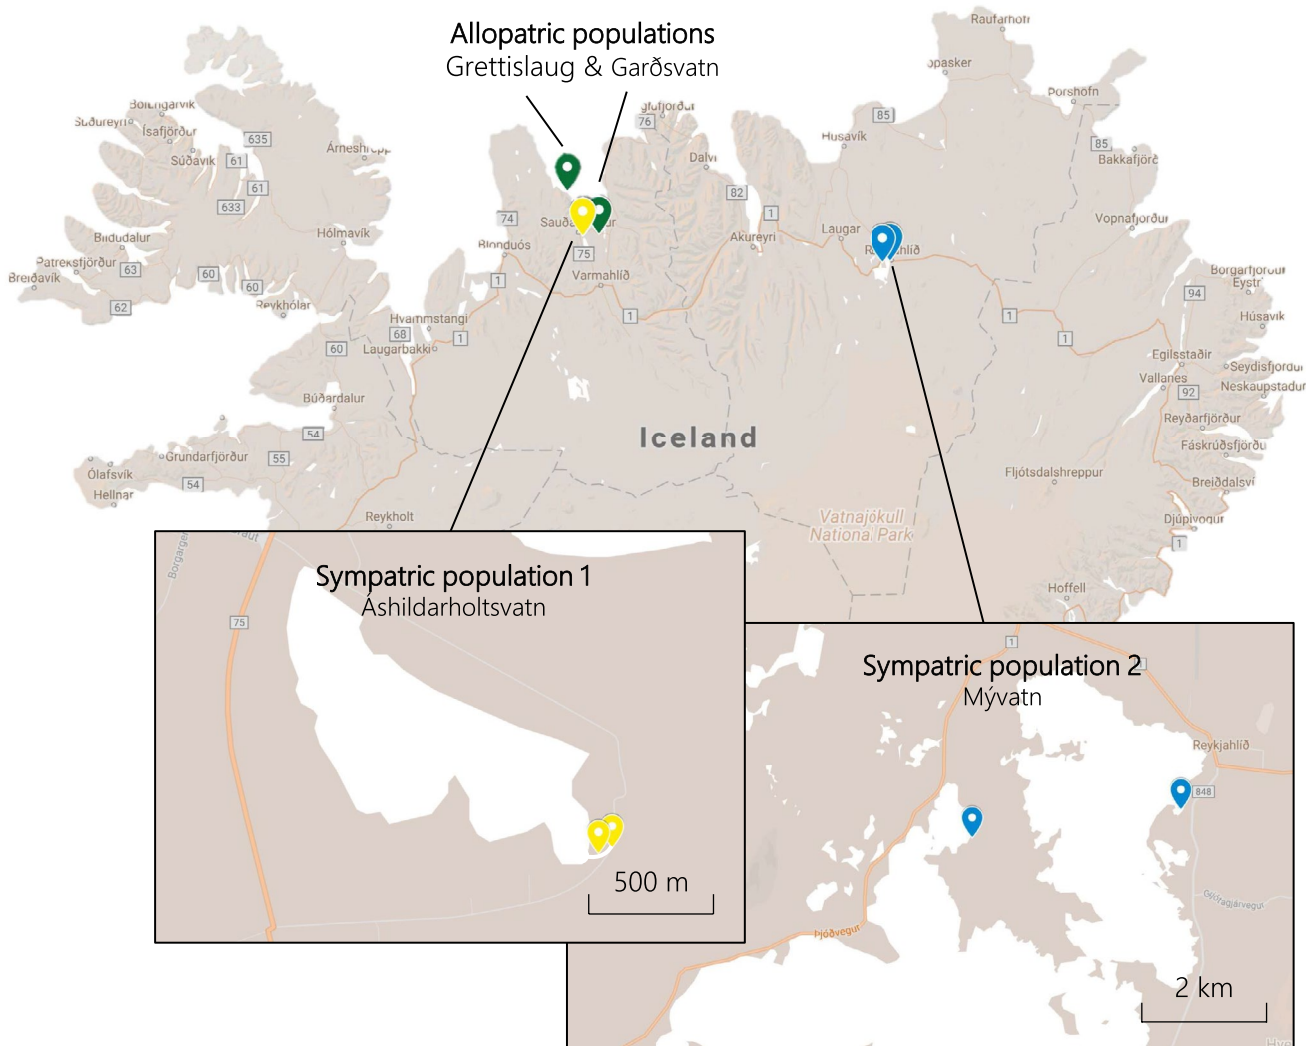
Allopatric populations
Grettislaug & Garðsvatn

Raufarhöfn
Kópasker
Þórshöfn
Bolungarvík
Suðureyri
Ísafjörður
635
Súðavík
61
61
633
Árneshreppur
Siglufjörður
76
Dalvík
Húsavík
85
85
Bakkafjörður
82
1
Vopnafjörður
74
Sauðárkrókur
Bíldudalur
Hólmavík
Blönduós
75
Akureyri
Laugar
Reykjahlíð
Patreksfjörður
63
60
60
Breiðavík
1
Varmahlíð
Borgarfjörður Eystri
94
62
Reykhólar
Hvammstangi
68
1
1
1
1
Húsavík
60
Laugarbakki
Egilsstaðir
Seyðisfjörður
Vallanes
92
Neskaupstaður
Búðardalur
Reyðarfjörður
Iceland
54
Fáskrúðsfjörður
Grundarfjörður
55
Ólafsvík
54
Fljótsdalshreppur
Hellnar
Breiðdalsvík
Reykholt
Vatnajökull National Park
Djúpivogur
1
Hoffell

Sympatric population 1
Áshildarholtsvatn
75
500 m

Sympatric population 2
Mývatn
1
Reykjahlíð
848
Þjóðvegur
2 km